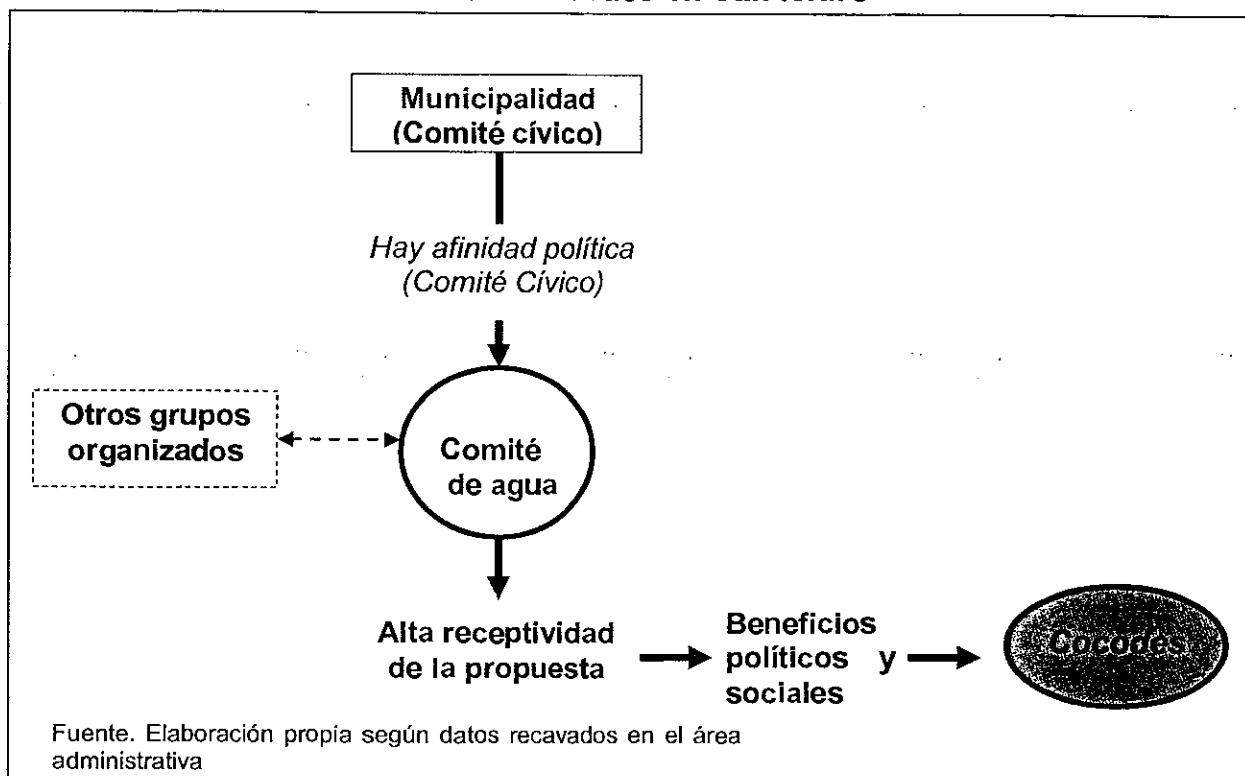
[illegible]

Municipalidad (Comité cívico)

Hay afinidad política (Comité Cívico)

Otros grupos organizados

Comité de agua

Alta receptividad de la propuesta

Beneficios políticos y sociales

Cocodes

Fuente. Elaboración propia según datos recavados en el área administrativa